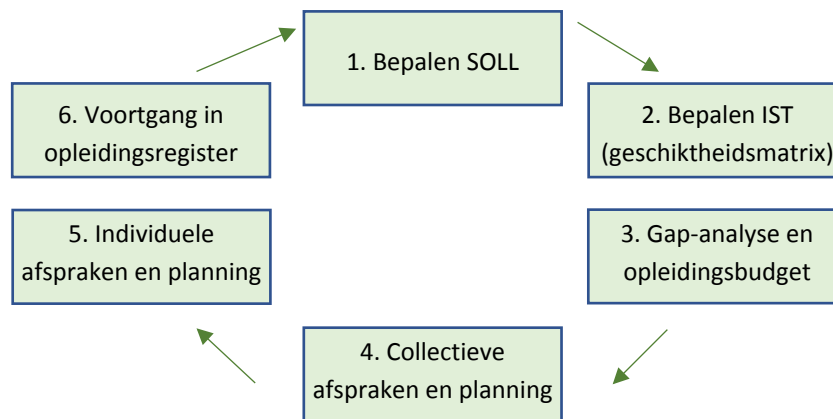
1. Bepalen SOLL

2. Bepalen IST (geschiktheidsmatrix)

3. Gap-analyse en opleidingsbudget

4. Collectieve afspraken en planning

5. Individuele afspraken en planning

6. Voortgang in opleidingsregister